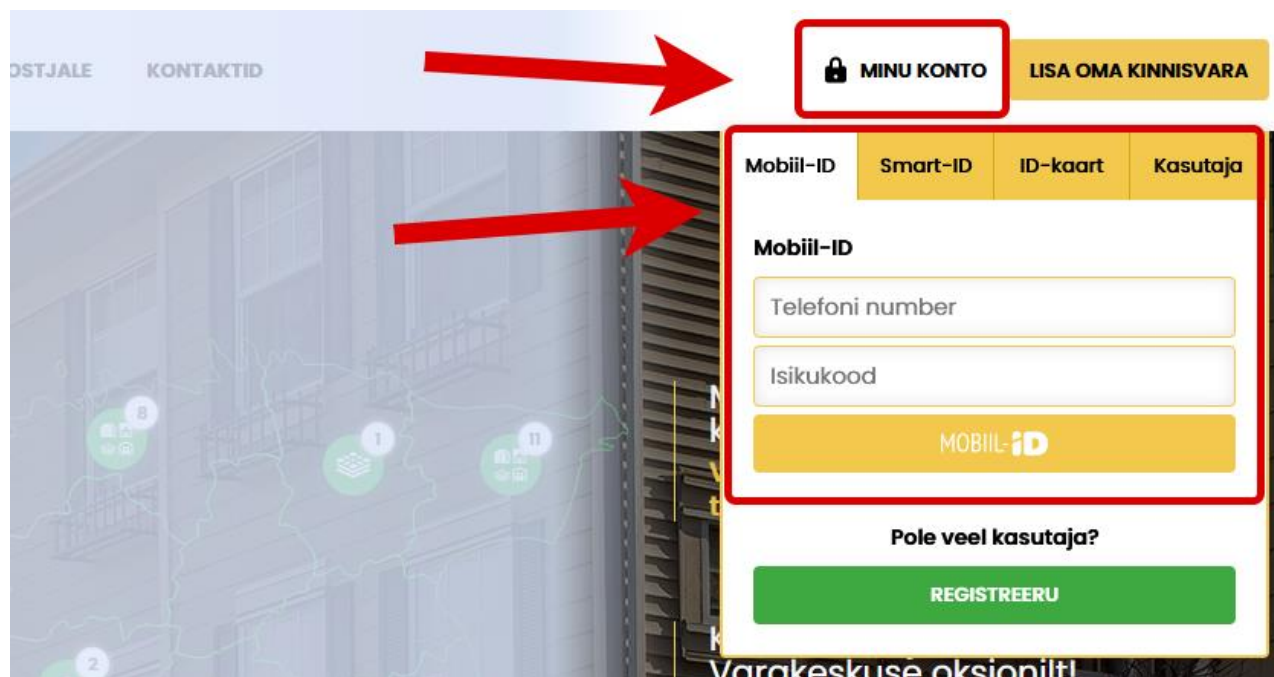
OSTJALE KONTAKTID

MINU KONTO

LISA OMA KINNISVARA

Mobiil-ID
Smart-ID
ID-kaart
Kasutaja

Mobiil-ID

Telefoni number

Isikukood

MOBIIL-ID

8

1

11

2

Pole veel kasutaja?

REGISTREERU

Varakeskuse oksjonilt!